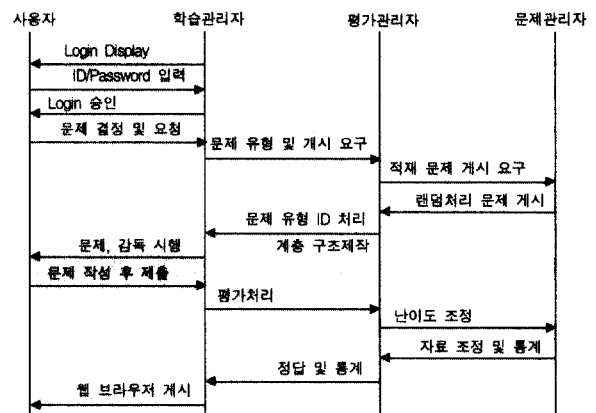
사용자
학습관리자
평가관리자
문제관리자

Login Display
ID/Password 입력
Login 승인
문제 결정 및 요청
문제 유형 및 게시 요구
적재 문제 게시 요구
랜덤처리 문제 게시
문제 유형 ID 처리
계층 구조제작
문제, 감독 시행
문제 작성 후 제출
평가처리
난이도 조정
자료 조정 및 통계
정답 및 통계
웹 브라우저 게시